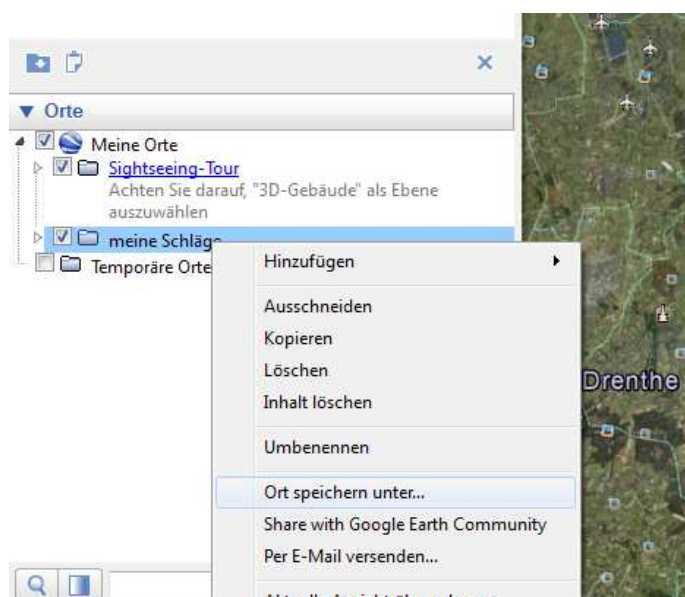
Orte
Meine Orte
Sightseeing-Tour
Achten Sie darauf, "3D-Gebäude" als Ebene auszuwählen
meine Schläge
Temporäre Orte

Hinzufügen
Ausschneiden
Kopieren
Löschen
Inhalt löschen
Umbenennen
Ort speichern unter...
Share with Google Earth Community
Per E-Mail versenden...
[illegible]

Drenthe